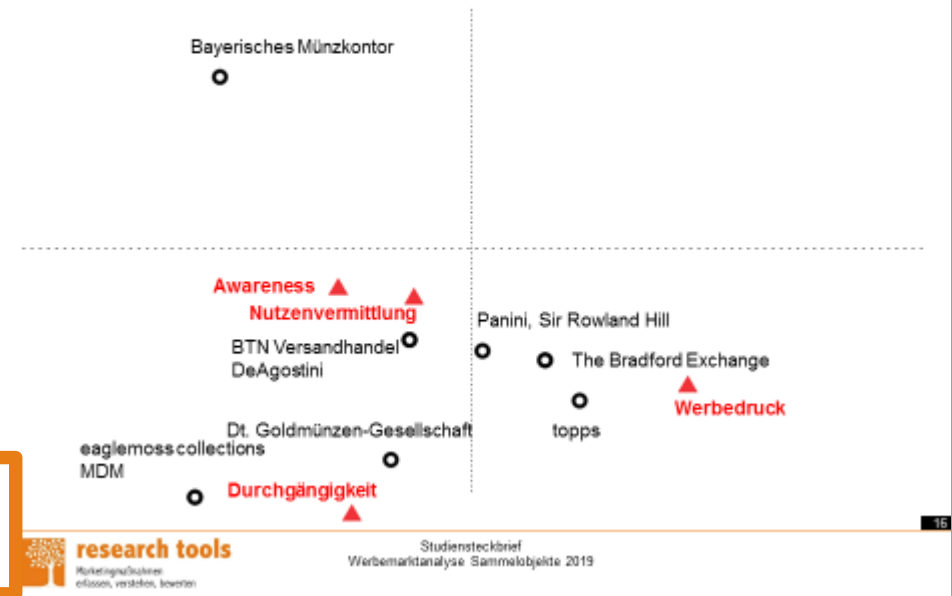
Bayerisches Münzkontor

Awareness

Nutzenvermittlung

BTN Versandhandel
DeAgostini

Panini, Sir Rowland Hill

The Bradford Exchange

Werbedruck

topps

Dt. Goldmünzen-Gesellschaft

eaglemoss collections
MDM

Durchgängigkeit

15

research tools
Marketingmaßnahmen erfassen, verstehen, bewerten

Studiensteckbrief
Werbemarktanalyse Sammelobjekte 2019